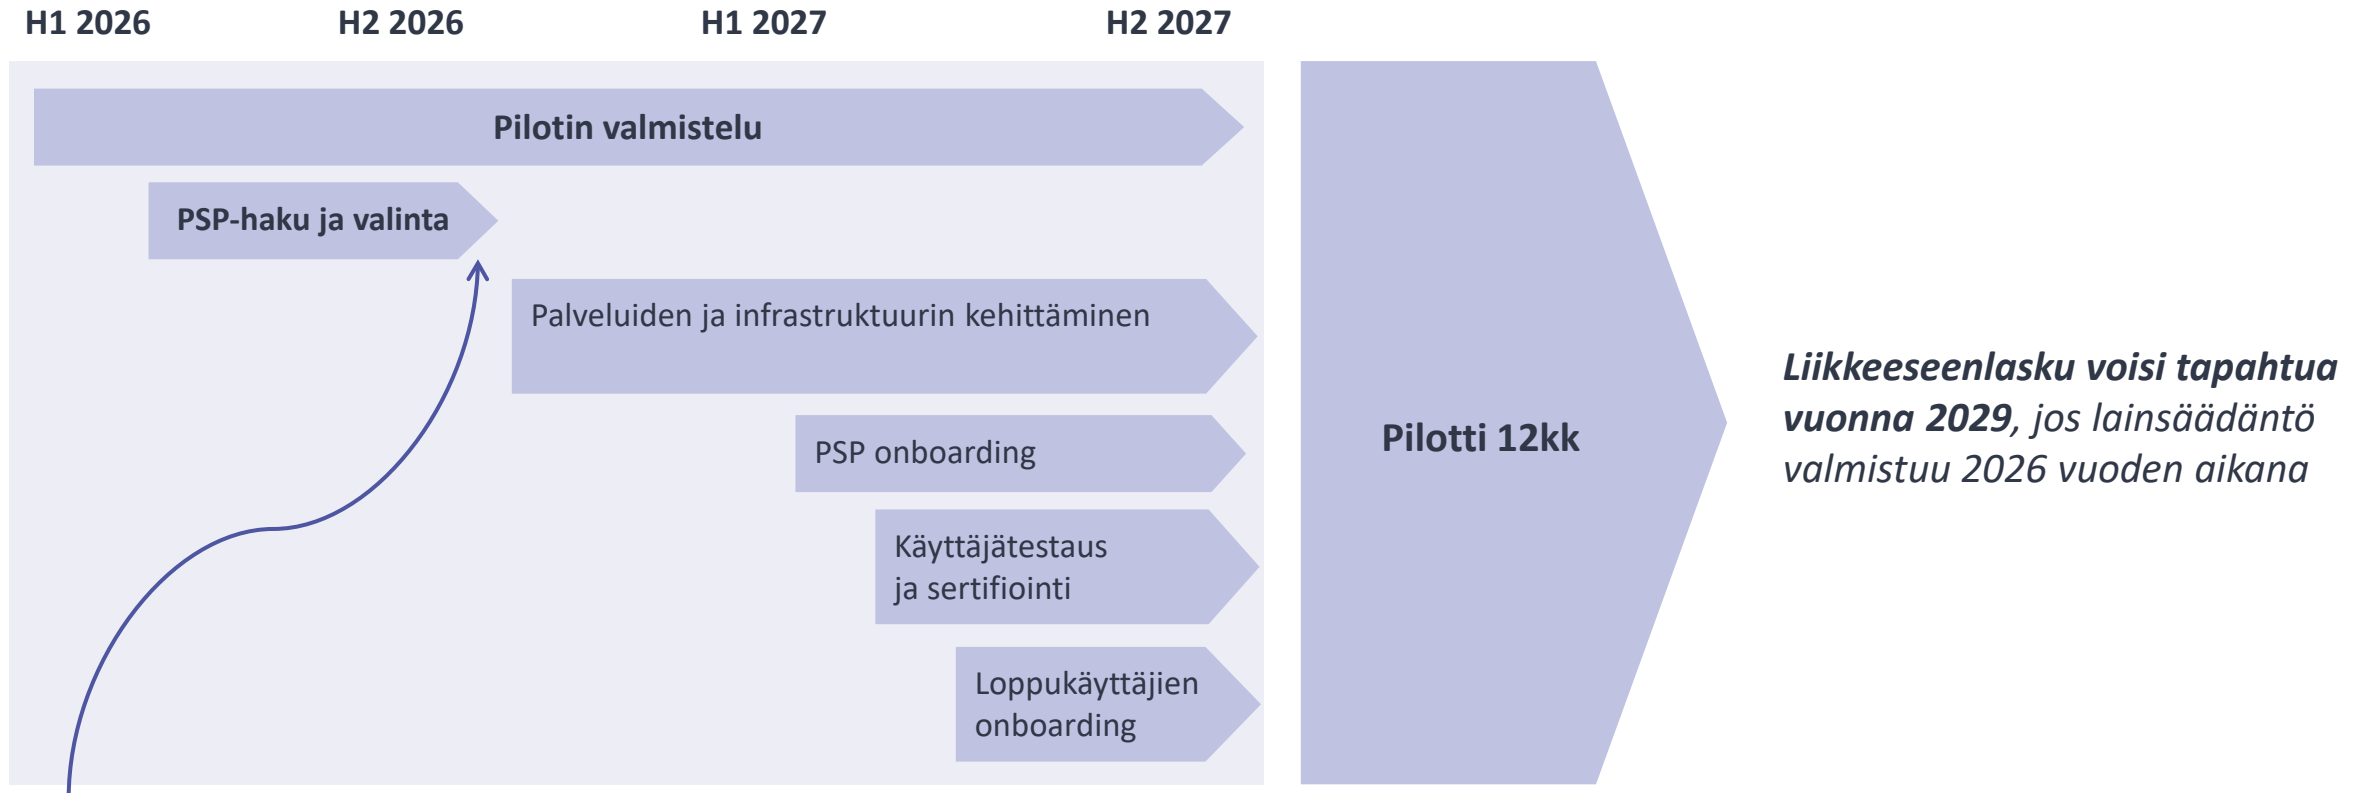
H1 2026 H2 2026 H1 2027 H2 2027

Pilotin valmistelu

PSP-haku ja valinta

Palveluiden ja infrastruktuurin kehittäminen

PSP onboarding

Käyttäjätestaus ja sertifiointi

Loppukäyttäjien onboarding

Pilotti 12kk

Liikkeeseenlasku voisi tapahtua vuonna 2029, jos lainsäädäntö valmistuu 2026 vuoden aikana